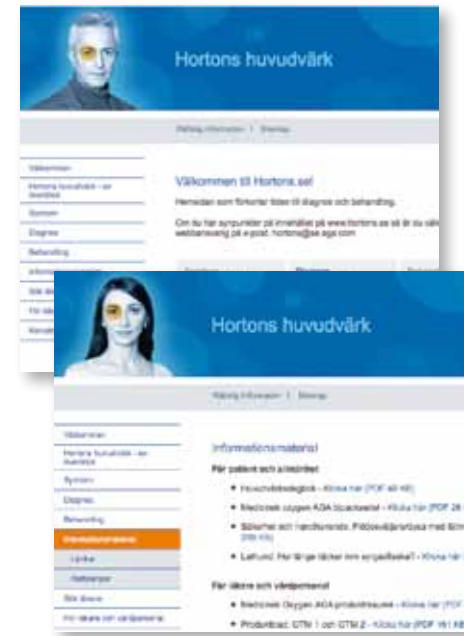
Hortons huvudvärk

Viktig information | Sitemap

Välkommen
Hortons huvudvärk - en översikt
Symtom
Diagnos
Behandling
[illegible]
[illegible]
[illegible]
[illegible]

Välkommen till Hortons.se!

Hemsidan som förkortar tiden till diagnos och behandling.

Om du har synpunkter på innehållet på www.hortons.se så är du välkommen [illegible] webbansvarig på e-post: hortons@se.aga.com

Hortons huvudvärk

Viktig information | Sitemap

Välkommen
Hortons huvudvärk - en översikt
Symtom
Diagnos
Behandling
Informationsmaterial
Länkar
Referenser
Bli läkare
För läkare och vårdpersonal

Informationsmaterial

För patient och anhöriga

• Huvudvärksdagbok - Klicka här (PDF 48 KB)
• Medicinsk oxygen AGA tjockesset - Klicka här (PDF 28 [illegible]
• Säkerhet och handhavande. Påfyllnadsjärnärbete med Slim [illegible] (165 Kb)
• Lathund. Hur länge räcker min syrgasflaska? - Klicka här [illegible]

För läkare och vårdpersonal

• Medicinsk Oxygen AGA produktresumé - Klicka här (PDF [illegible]
• Produktbad: GTM 1 och GTM 2 - Klicka här (PDF 161 KB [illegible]